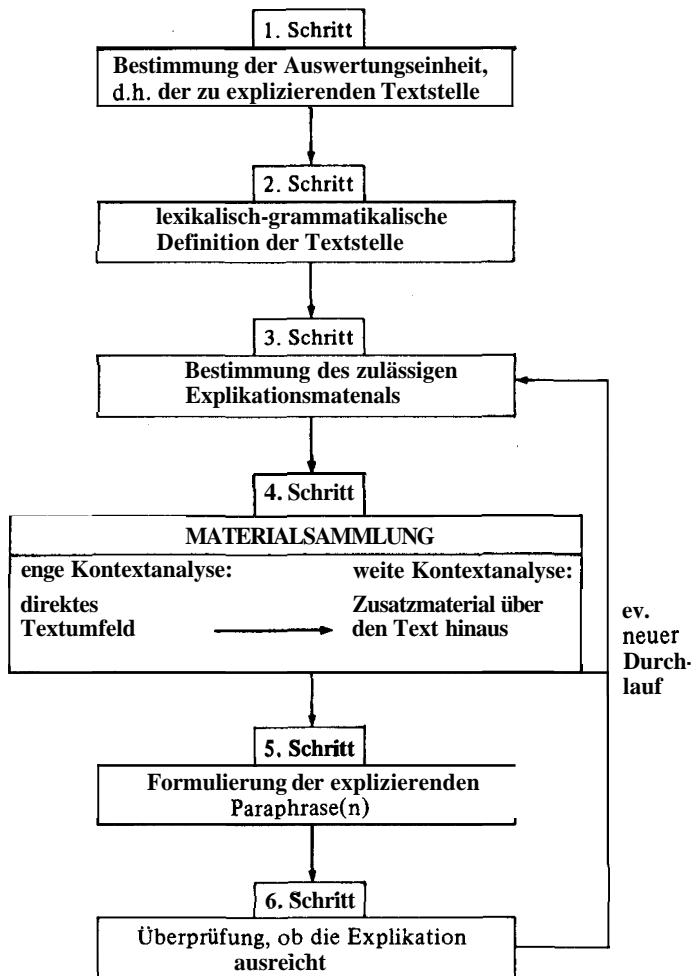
1. Schritt

Bestimmung der Auswertungseinheit, d.h. der zu explizierenden Textstelle

2. Schritt

lexikalisch-grammatikalische Definition der Textstelle

3. Schritt

Bestimmung des zulässigen Explikationsmatenals

4. Schritt

MATERIALSAMMLUNG

enge Kontextanalyse:

direktes Textumfeld

weite Kontextanalyse:

Zusatzmaterial über den Text hinaus

ev. neuer Durchlauf

5. Schritt

Formulierung der explizierenden Paraphrase(n)

6. Schritt

Überprüfung, ob die Explikation ausreicht